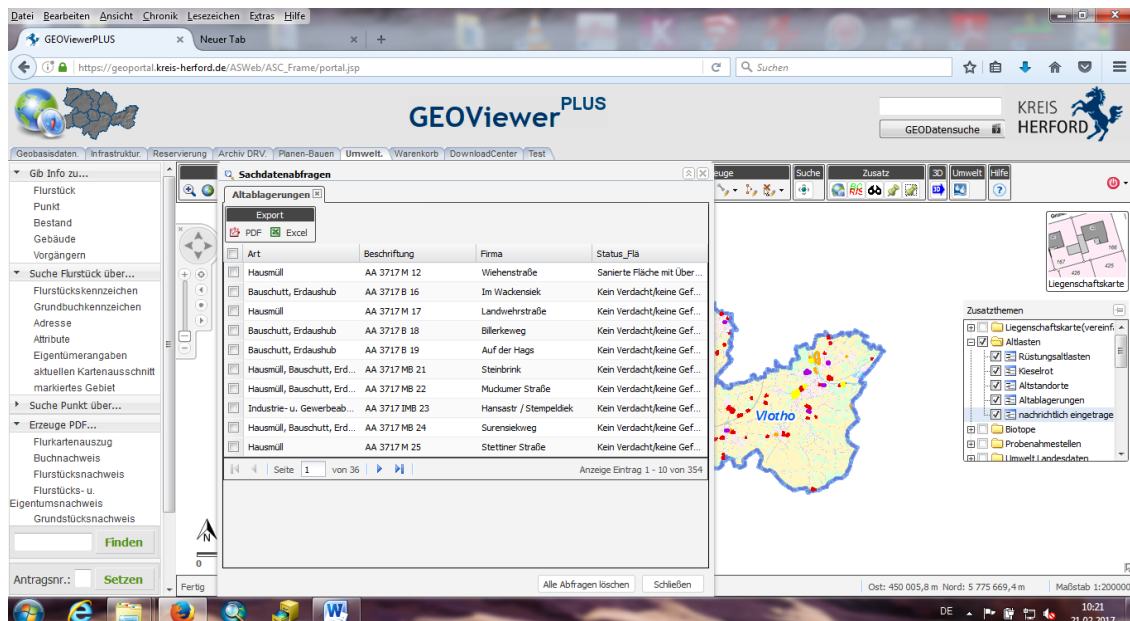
Datei Bearbeiten Ansicht Chronik Lesezeichen Extras Hilfe

GEOViewerPLUS ×   Neuer Tab ×   +

https://geoportal.kreis-herford.de/ASWeb/ASC_Frame/portal.jsp   Suchen

GEOViewer$^{PLUS}$

GEODatensuche

KREIS HERFORD

Geobasisdaten. | Infrastruktur. | Reservierung | Archiv DRV. | Planen-Bauen | Umwelt. | Warenkorb | DownloadCenter | Test

Gib Info zu...
Flurstück
Punkt
Bestand
Gebäude
Vorgängern
Suche Flurstück über...
Flurstückskennzeichen
Grundbuchkennzeichen
Adresse
Attribute
Eigentümerangaben
aktuellen Kartenausschnitt
markiertes Gebiet
Suche Punkt über...
Erzeuge PDF...
Flurkartenauszug
Buchnachweis
Flurstücksnachweis
Flurstücks- u. Eigentumsnachweis
Grundstücksnachweis

Finden

Antragsnr.: Setzen

Fertig

Sachdatenabfragen

Altablagerungen

Export
PDF Excel

| Art | Beschriftung | Firma | Status_Flä |
|---|---|---|---|
| Hausmüll | AA 3717 M 12 | Wiehenstraße | Sanierte Fläche mit Über... |
| Bauschutt, Erdaushub | AA 3717 B 16 | Im Wackensiek | Kein Verdacht/keine Gef... |
| Hausmüll | AA 3717 M 17 | Landwehrstraße | Kein Verdacht/keine Gef... |
| Bauschutt, Erdaushub | AA 3717 B 18 | Billerkeweg | Kein Verdacht/keine Gef... |
| Bauschutt, Erdaushub | AA 3717 B 19 | Auf der Hags | Kein Verdacht/keine Gef... |
| Hausmüll, Bauschutt, Erd... | AA 3717 MB 21 | Steinbrink | Kein Verdacht/keine Gef... |
| Hausmüll, Bauschutt, Erd... | AA 3717 MB 22 | Muckumer Straße | Kein Verdacht/keine Gef... |
| Industrie- u. Gewerbeab... | AA 3717 IMB 23 | Hansastr / Stempeldiek | Kein Verdacht/keine Gef... |
| Hausmüll, Bauschutt, Erd... | AA 3717 MB 24 | Surensiekweg | Kein Verdacht/keine Gef... |
| Hausmüll | AA 3717 M 25 | Stettiner Straße | Kein Verdacht/keine Gef... |

Seite 1 von 36   Anzeige Eintrag 1 - 10 von 354

Alle Abfragen löschen   Schließen

Suche   Zusatz   3D   Umwelt   Hilfe

Liegenschaftskarte

Vlotho

Zusatzthemen
Liegenschaftskarte(vereinf...
Altlasten
Rüstungsaltlasten
Kieselrot
Altstandorte
Altablagerungen
nachrichtlich eingetrage
Biotope
Probenahmestellen
Umwelt Landesdaten

Ost: 450 005,8 m Nord: 5 775 669,4 m   Maßstab 1:200000

DE   10:21   21.02.2017